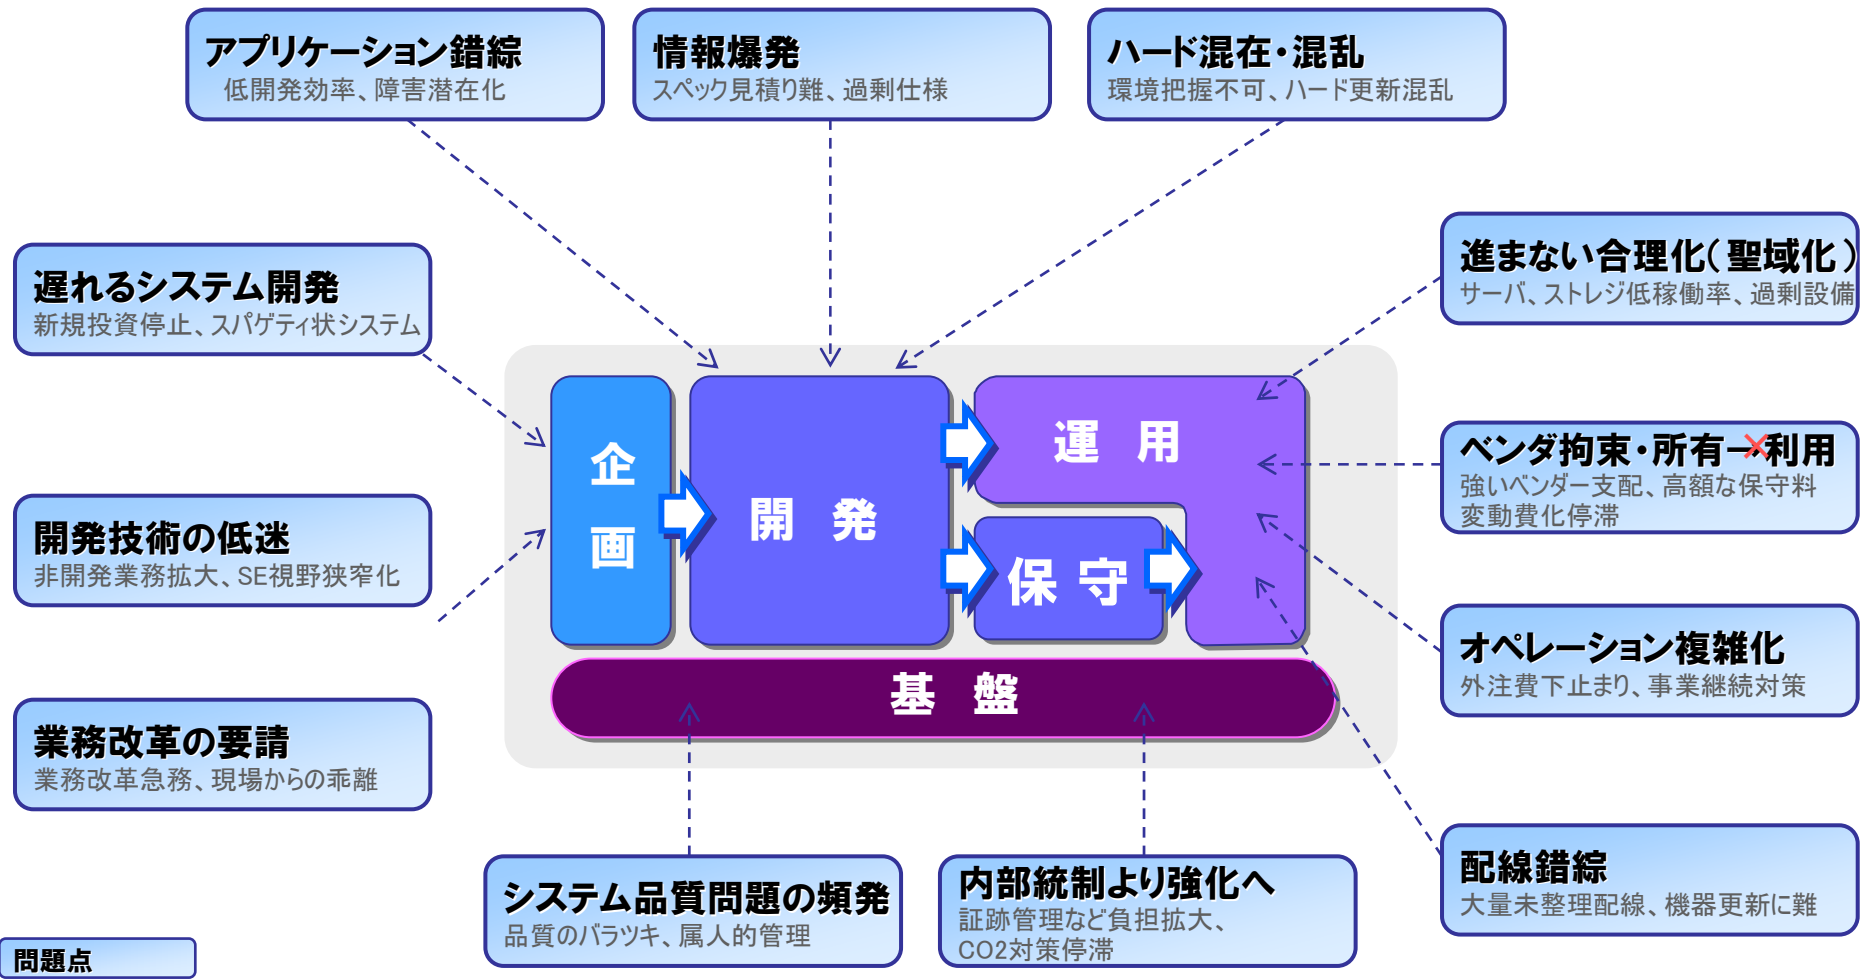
アプリケーション錯綜
低開発効率、障害潜在化

情報爆発
スペック見積り難、過剰仕様

ハード混在・混乱
環境把握不可、ハード更新混乱

遅れるシステム開発
新規投資停止、スパゲティ状システム

進まない合理化(聖域化)
サーバ、ストレジ低稼働率、過剰設備

開発技術の低迷
非開発業務拡大、SE視野狭窄化

ベンダ拘束・所有→利用
強いベンダー支配、高額な保守料
変動費化停滞

業務改革の要請
業務改革急務、現場からの乖離

オペレーション複雑化
外注費下止まり、事業継続対策

企
画

開　発

運　用

保　守

基　盤

システム品質問題の頻発
品質のバラツキ、属人的管理

内部統制より強化へ
証跡管理など負担拡大、
CO2対策停滞

配線錯綜
大量未整理配線、機器更新に難

問題点